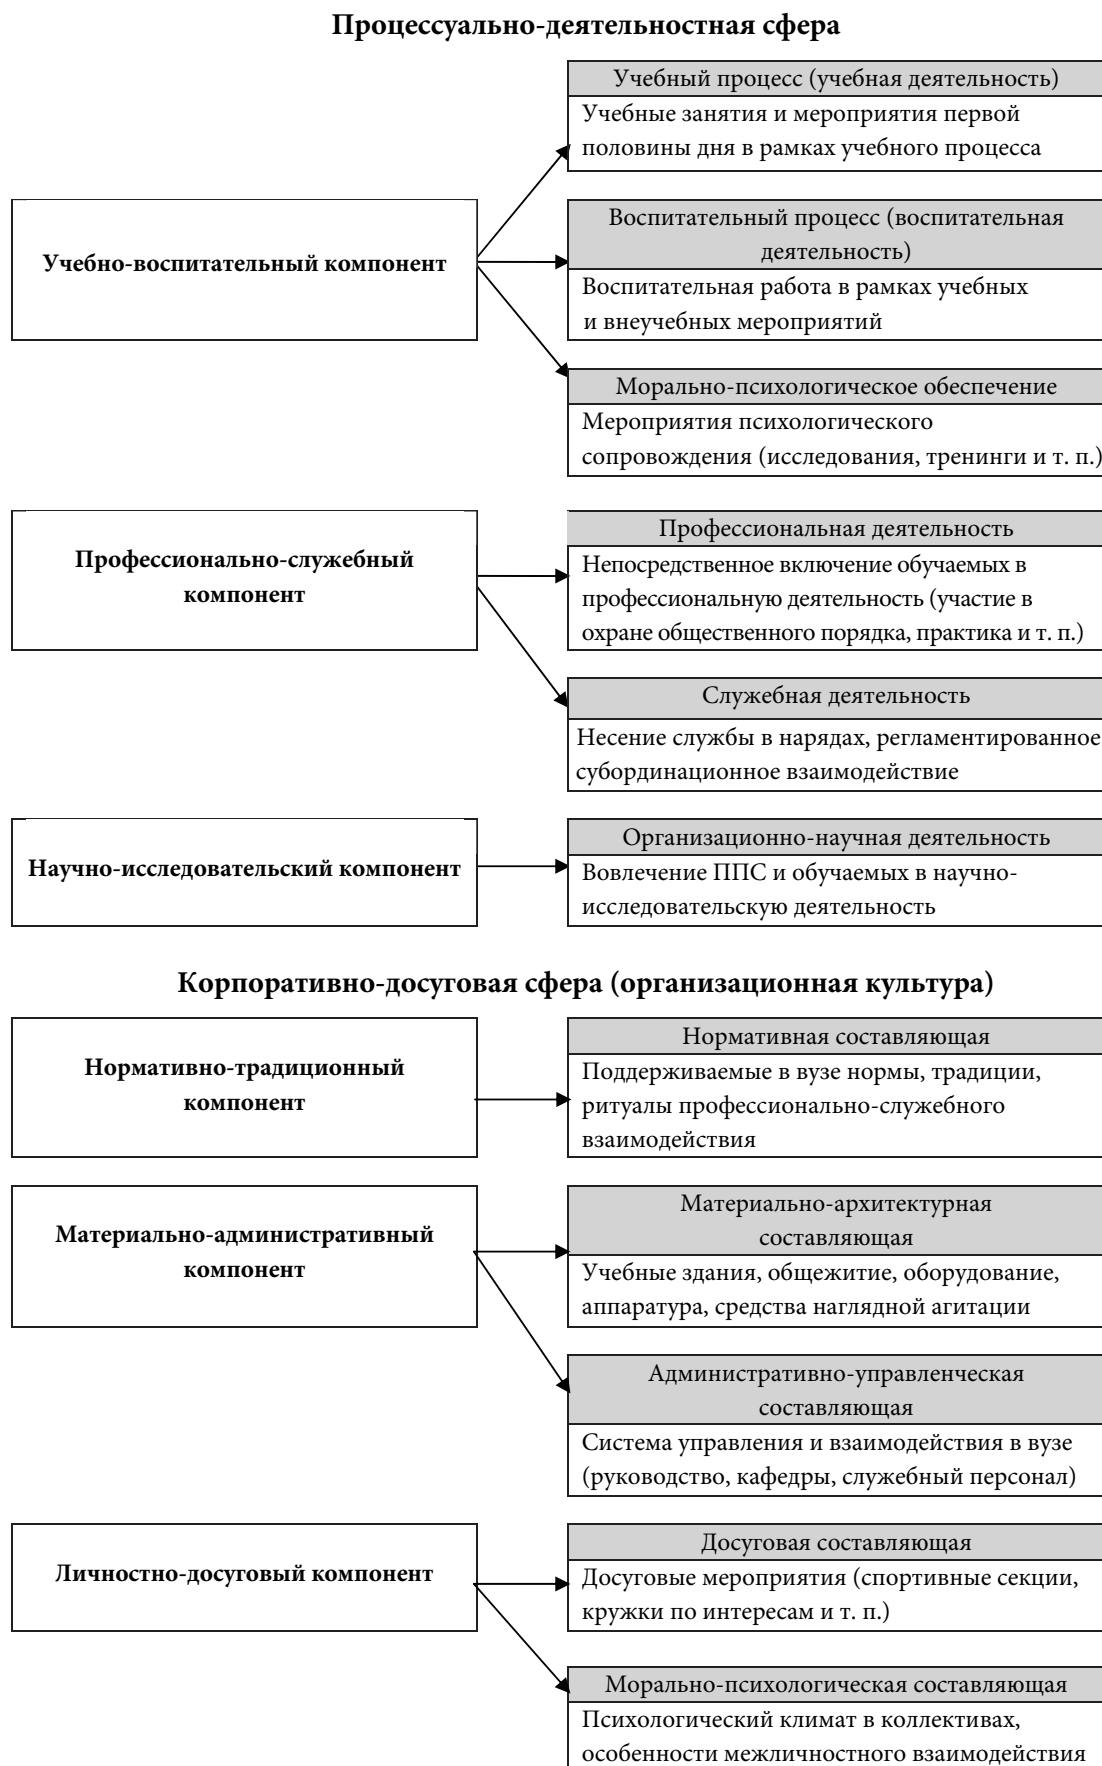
**Процессуально-деятельностная сфера**

Учебно-воспитательный компонент

Учебный процесс (учебная деятельность)
Учебные занятия и мероприятия первой половины дня в рамках учебного процесса

Воспитательный процесс (воспитательная деятельность)
Воспитательная работа в рамках учебных и внеучебных мероприятий

Морально-психологическое обеспечение
Мероприятия психологического сопровождения (исследования, тренинги и т. п.)

Профессионально-служебный компонент

Профессиональная деятельность
Непосредственное включение обучаемых в профессиональную деятельность (участие в охране общественного порядка, практика и т. п.)

Служебная деятельность
Несение службы в нарядах, регламентированное субординационное взаимодействие

Научно-исследовательский компонент

Организационно-научная деятельность
Вовлечение ППС и обучаемых в научно-исследовательскую деятельность

**Корпоративно-досуговая сфера (организационная культура)**

Нормативно-традиционный компонент

Нормативная составляющая
Поддерживаемые в вузе нормы, традиции, ритуалы профессионально-служебного взаимодействия

Материально-административный компонент

Материально-архитектурная составляющая
Учебные здания, общежитие, оборудование, аппаратура, средства наглядной агитации

Административно-управленческая составляющая
Система управления и взаимодействия в вузе (руководство, кафедры, служебный персонал)

Личностно-досуговый компонент

Досуговая составляющая
Досуговые мероприятия (спортивные секции, кружки по интересам и т. п.)

Морально-психологическая составляющая
Психологический климат в коллективах, особенности межличностного взаимодействия